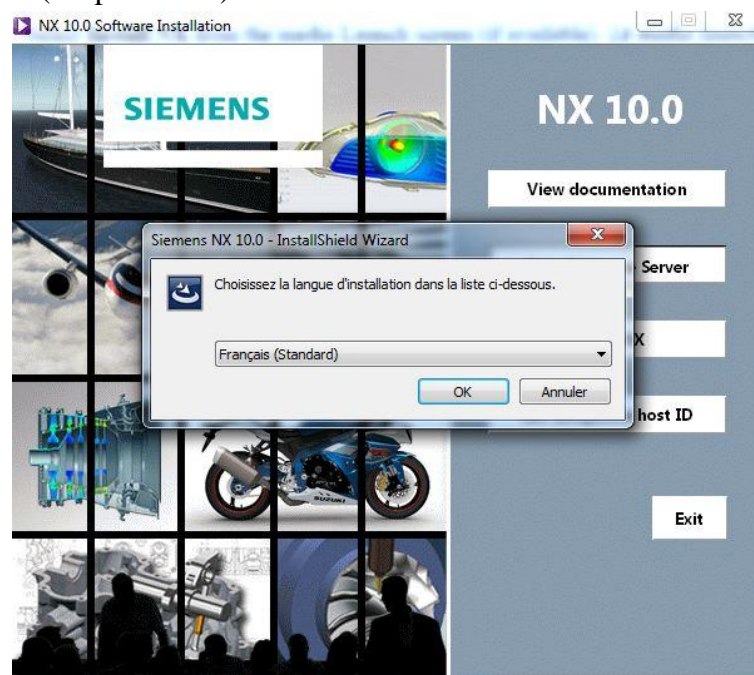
NX 10.0 Software Installation

SIEMENS

NX 10.0

View documentation

Server

X

host ID

Exit

Siemens NX 10.0 - InstallShield Wizard

Choisissez la langue d'installation dans la liste ci-dessous.

Français (Standard)

OK

Annuler